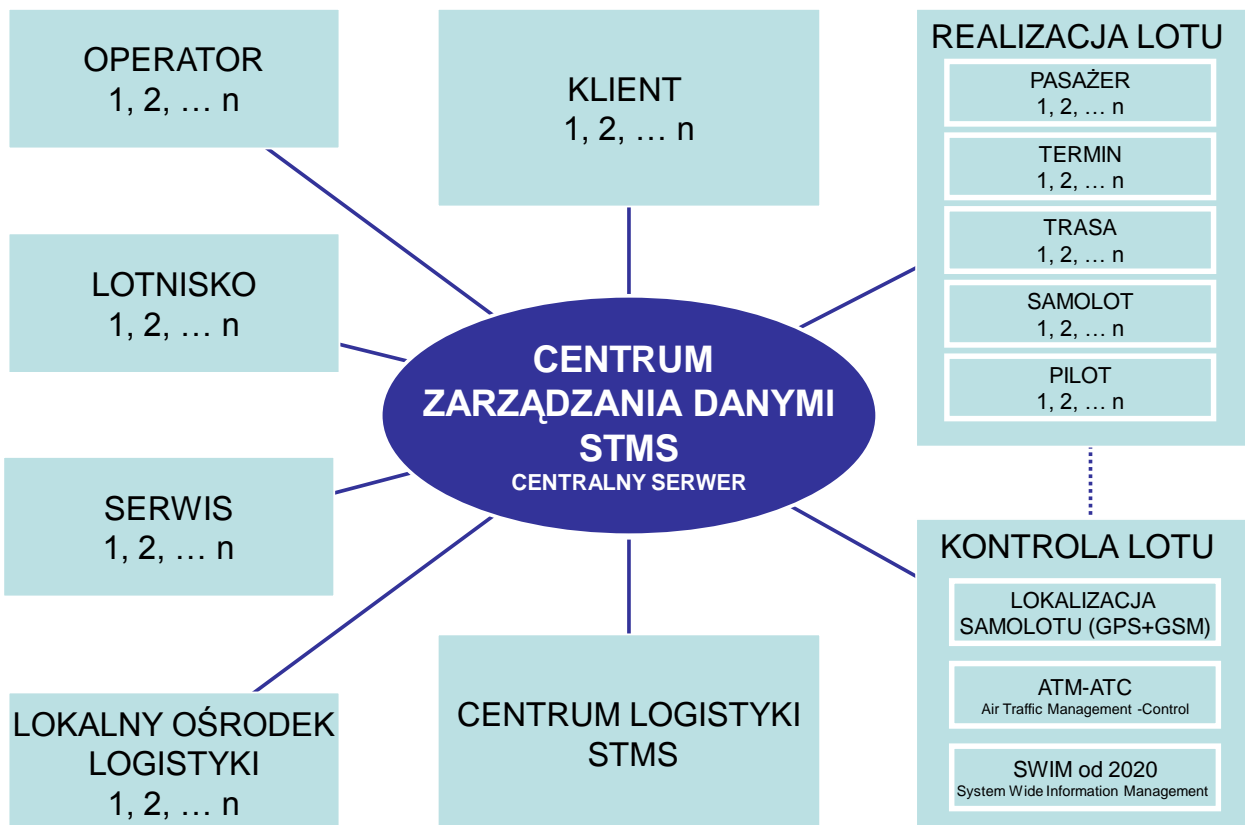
OPERATOR
1, 2, … n

KLIENT
1, 2, … n

REALIZACJA LOTU

PASAŻER
1, 2, … n

TERMIN
1, 2, … n

TRASA
1, 2, … n

SAMOLOT
1, 2, … n

PILOT
1, 2, … n

LOTNISKO
1, 2, … n

CENTRUM ZARZĄDZANIA DANYMI STMS
CENTRALNY SERWER

SERWIS
1, 2, … n

KONTROLA LOTU

LOKALIZACJA SAMOLOTU (GPS+GSM)

ATM-ATC
Air Traffic Management -Control

SWIM od 2020
System Wide Information Management

LOKALNY OŚRODEK LOGISTYKI
1, 2, … n

CENTRUM LOGISTYKI STMS